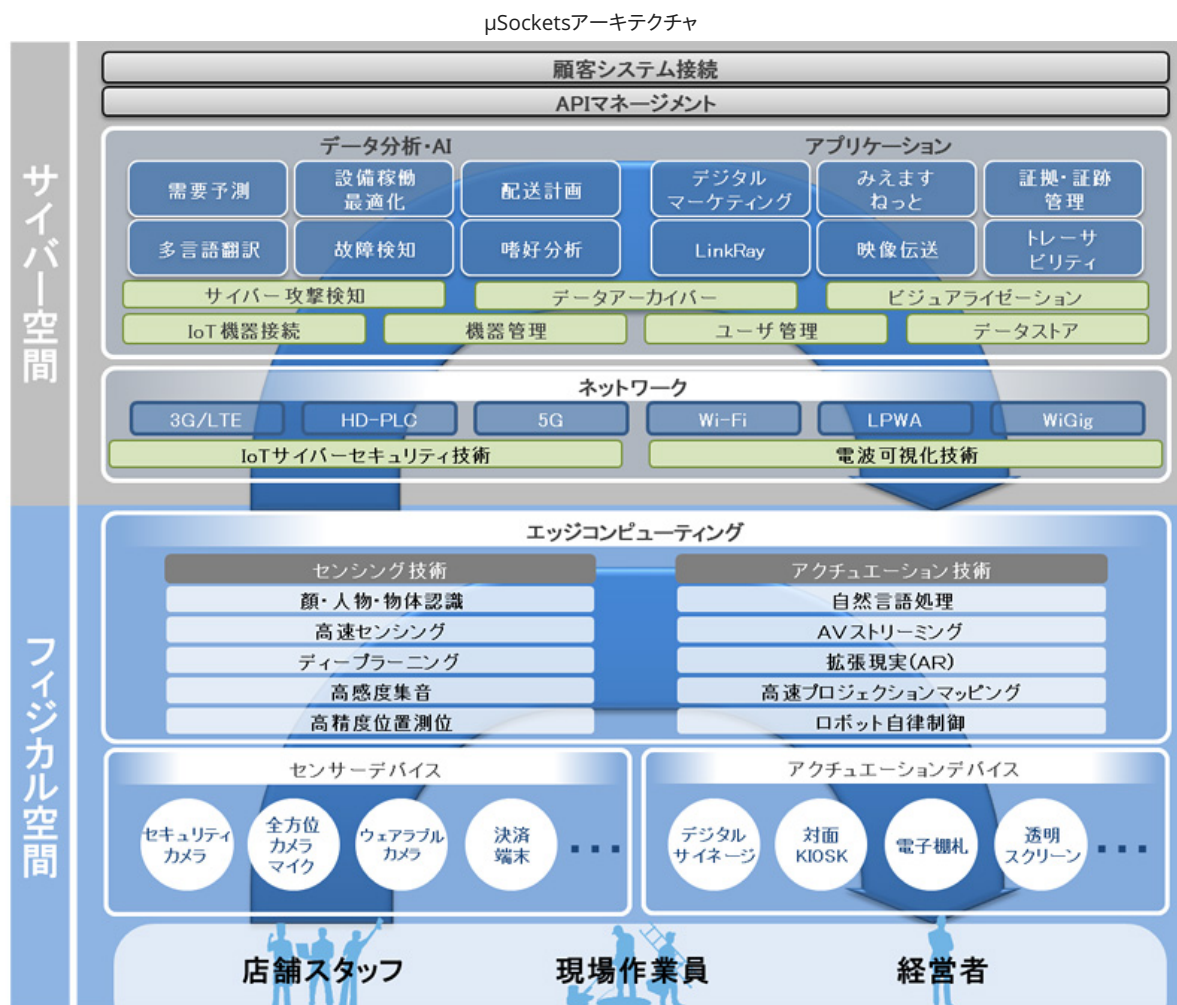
μSocketsアーキテクチャ

サイバー空間

顧客システム接続

APIマネージメント

データ分析・AI

アプリケーション

需要予測

設備稼働最適化

配送計画

デジタルマーケティング

みえますねっと

証拠・証跡管理

多言語翻訳

故障検知

嗜好分析

LinkRay

映像伝送

トレーサビリティ

サイバー攻撃検知

データアーカイバー

ビジュアライゼーション

IoT機器接続

機器管理

ユーザ管理

データストア

ネットワーク

3G/LTE

HD-PLC

5G

Wi-Fi

LPWA

WiGig

IoTサイバーセキュリティ技術

電波可視化技術

フィジカル空間

エッジコンピューティング

センシング技術

アクチュエーション技術

顔・人物・物体認識

自然言語処理

高速センシング

AVストリーミング

ディープラーニング

拡張現実(AR)

高感度集音

高速プロジェクションマッピング

高精度位置測位

ロボット自律制御

センサーデバイス

セキュリティカメラ

全方位カメラマイク

ウェアラブルカメラ

決済端末

・・・

アクチュエーションデバイス

デジタルサイネージ

対面KIOSK

電子棚札

透明スクリーン

・・・

店舗スタッフ

現場作業員

経営者